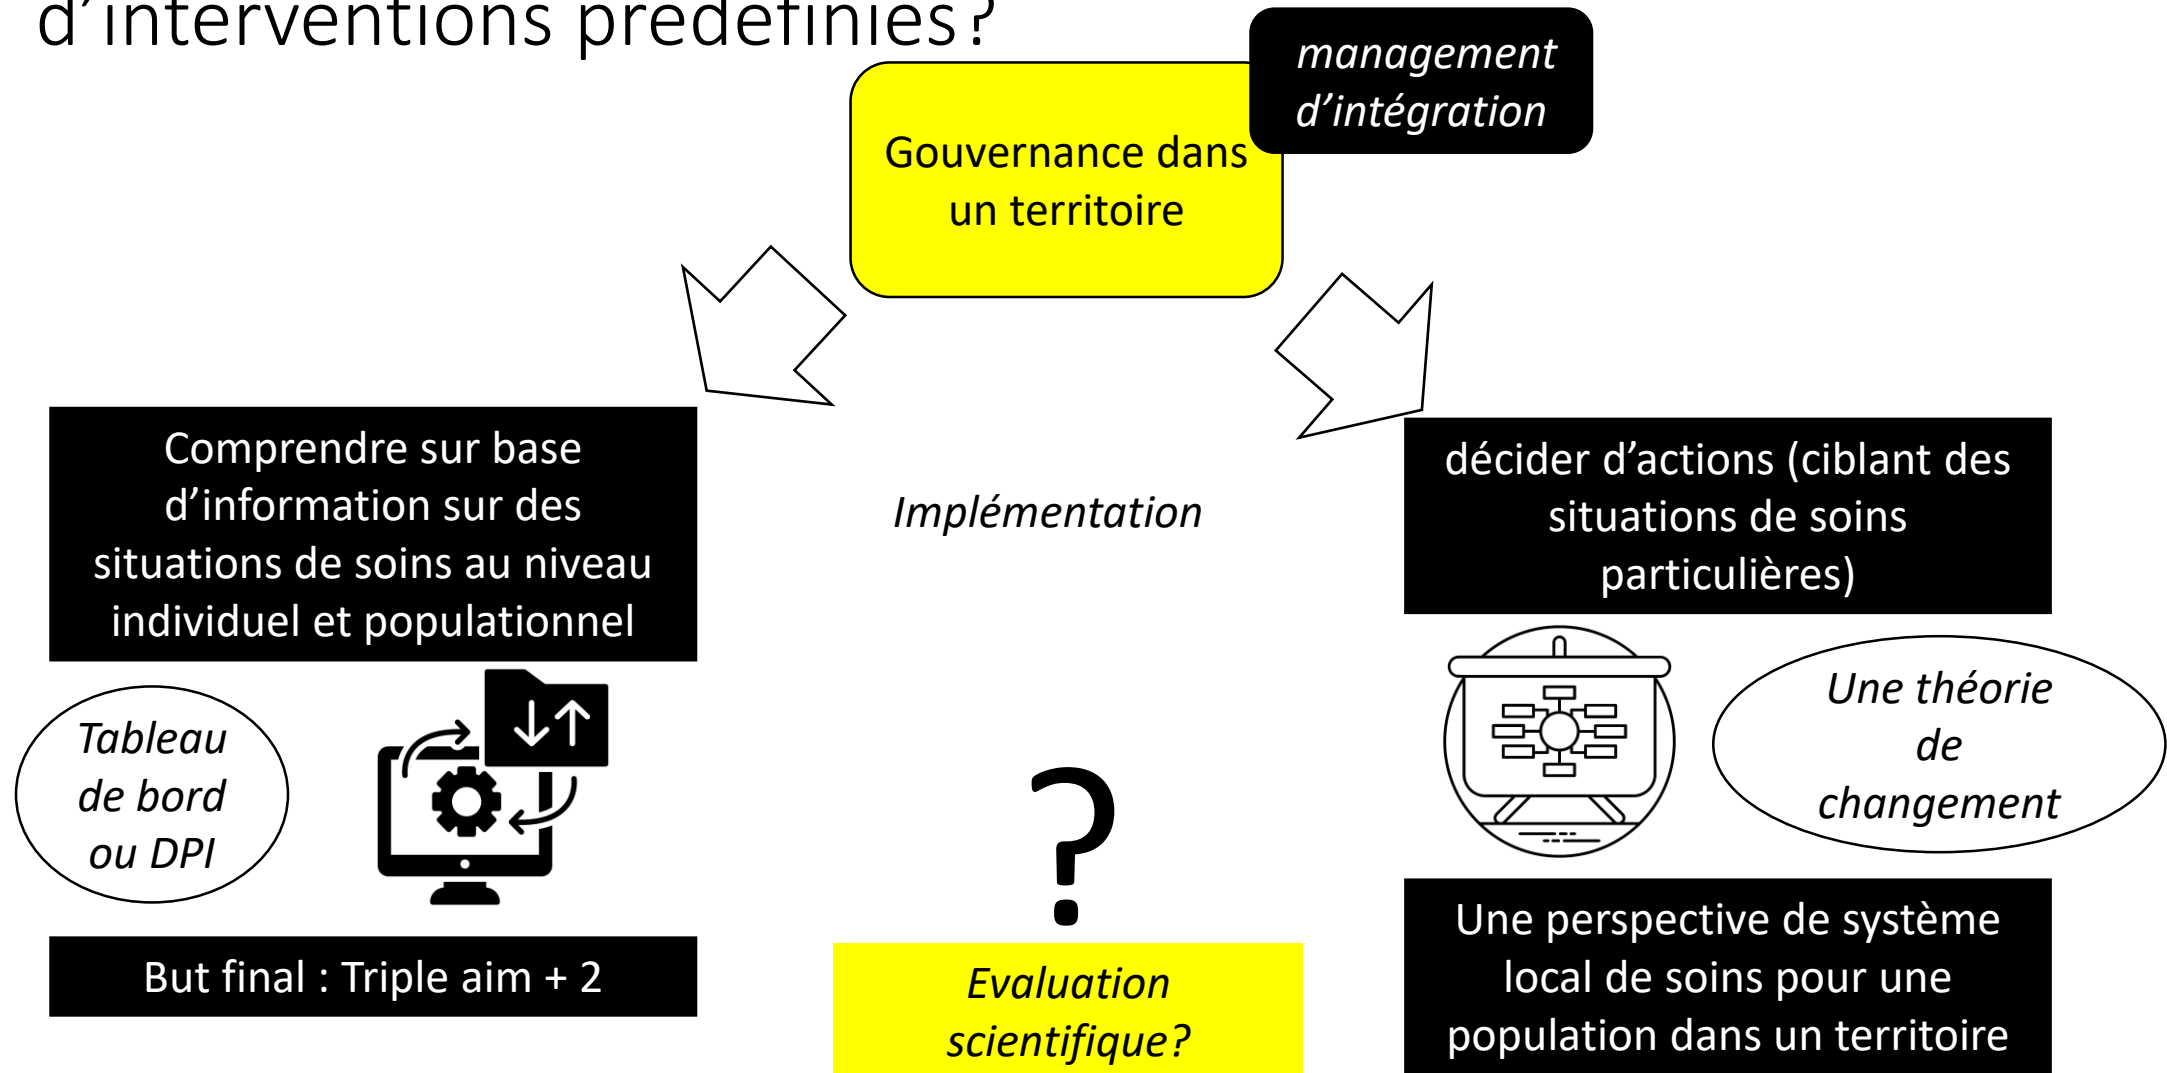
d’interventions prédéfinies?

management d’intégration

Gouvernance dans un territoire

Comprendre sur base d’information sur des situations de soins au niveau individuel et populationnel

Implémentation

décider d’actions (ciblant des situations de soins particulières)

Tableau de bord ou DPI

Une théorie de changement

?

But final : Triple aim + 2

Evaluation scientifique?

Une perspective de système local de soins pour une population dans un territoire